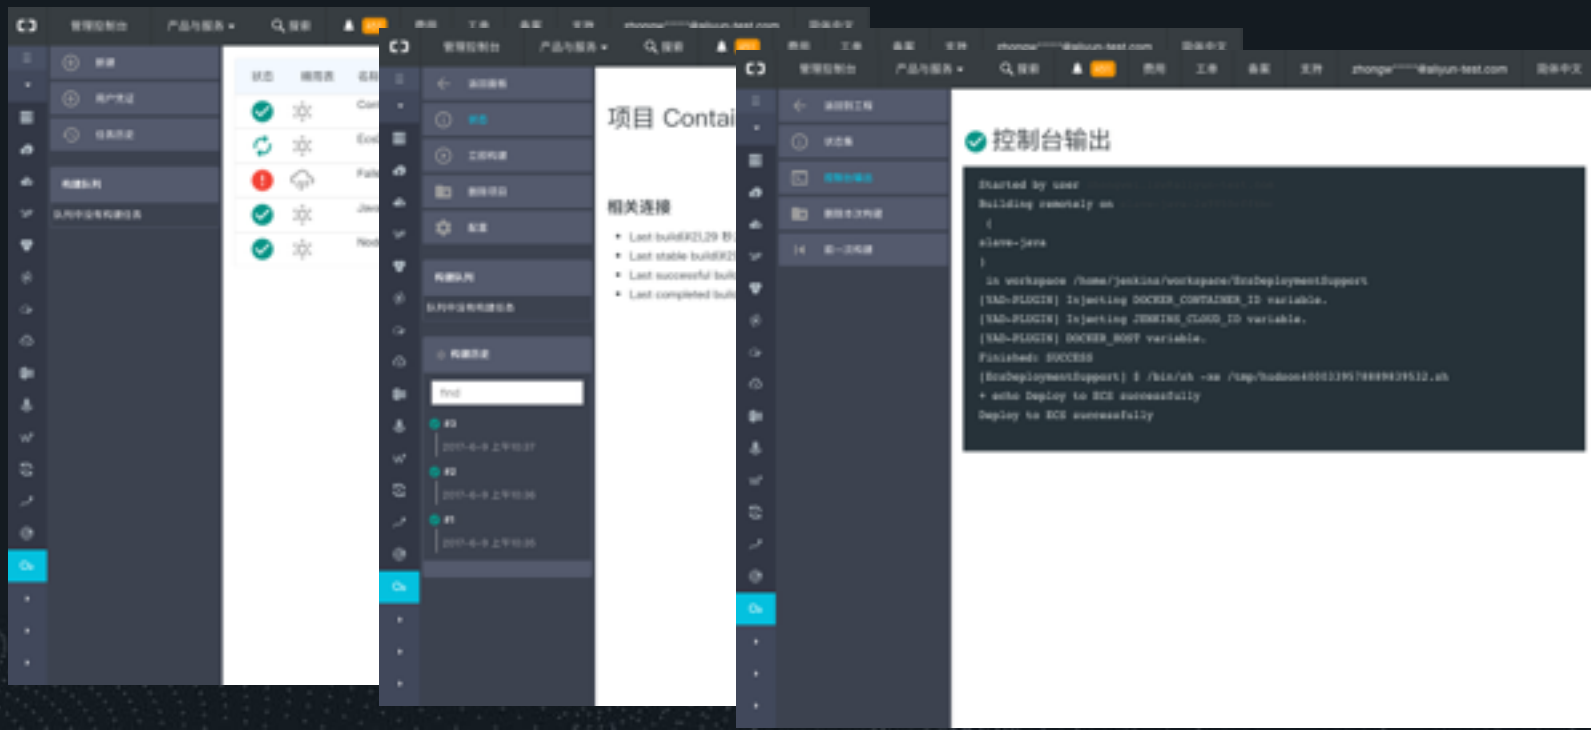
管理控制台 产品与服务 搜索 费用 工单 备案 支持 zhongw*****@aliyun-test.com 简体中文

新建
用户凭证
任务历史
构建队列
队列中没有构建任务

状态 健康度 名称
Con
Ecs
Fail
Jav
Nod

管理控制台 产品与服务 搜索 费用 工单 备案 支持 zhongw*****@aliyun-test.com 简体中文

返回面板
状态
立即构建
删除项目
配置
构建队列
队列中没有构建任务
构建历史
find
#3
2017-6-9 上午10:37
#2
2017-6-9 上午10:36
#1
2017-6-9 上午10:35

项目 Contai

相关连接
• Last build(#2),29 秒
• Last stable build(#2)
• Last successful buil
• Last completed buil

管理控制台 产品与服务 搜索 费用 工单 备案 支持 zhongw*****@aliyun-test.com 简体中文

返回到工程
状态集
控制台输出
删除本次构建
前一次构建

控制台输出

Started by user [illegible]
Building remotely on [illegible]
(
slave-java
)
in workspace /home/jenkins/workspace/EcsDeploymentSupport
[YAD-PLUGIN] Injecting DOCKER_CONTAINER_ID variable.
[YAD-PLUGIN] Injecting JENKINS_CLOUD_ID variable.
[YAD-PLUGIN] DOCKER_HOST variable.
Finished: SUCCESS
[EcsDeploymentSupport] $ /bin/sh -xe /tmp/hudson4000339578889839532.sh
+ echo Deploy to ECS successfully
Deploy to ECS successfully